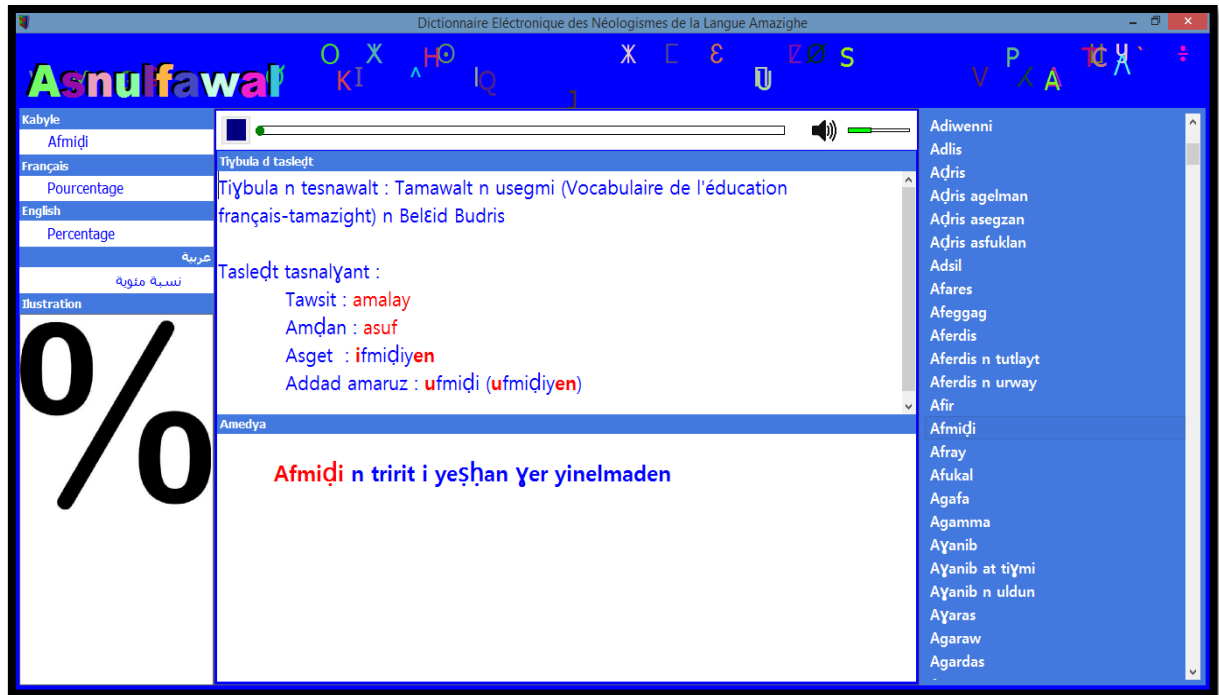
Dictionnaire Eléctronique des Néologismes de la Langue Amazighe

Asnulfawal

Kabyle
Afmiḍi
Français
Pourcentage
English
Percentage
عربية
نسبة مئوية
Ilustration

%

Tiɣbula d tasleḍt

Tiɣbula n tesnawalt : Tamawalt n usegmi (Vocabulaire de l'éducation français-tamazight) n Belɛid Budris

Tasleḍt tasnalɣant :
Tawsit : amalay
Amḍan : asuf
Asget : ifmiḍiyen
Addad amaruz : ufmiḍi (ufmiḍiyen)

Amedya

Afmiḍi n tririt i yeṣḥan ɣer yinelmaden

Adiwenni
Adlis
Aḍris
Aḍris agelman
Aḍris asegzan
Aḍris asfuklan
Adsil
Afares
Afeggag
Aferdis
Aferdis n tutlayt
Aferdis n urway
Afir
Afmiḍi
Afray
Afukal
Agafa
Agamma
Aɣanib
Aɣanib at tiɣmi
Aɣanib n uldun
Aɣaras
Agaraw
Agardas